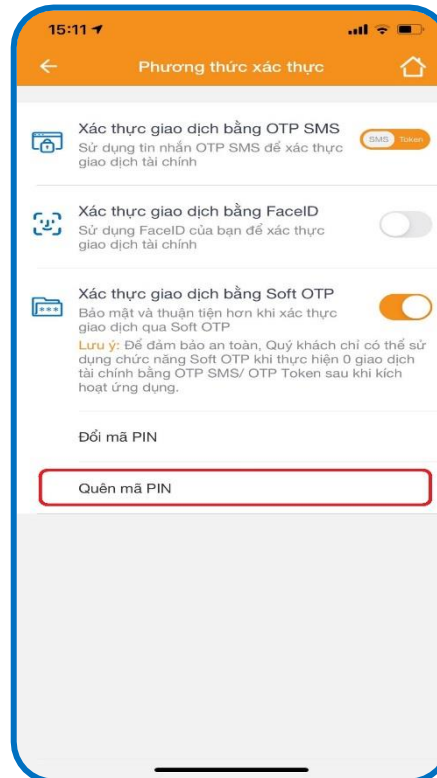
15:11

Phương thức xác thực

Xác thực giao dịch bằng OTP SMS
Sử dụng tin nhắn OTP SMS để xác thực giao dịch tài chính

SMS Token

Xác thực giao dịch bằng FaceID
Sử dụng FaceID của bạn để xác thực giao dịch tài chính

Xác thực giao dịch bằng Soft OTP
Bảo mật và thuận tiện hơn khi xác thực giao dịch qua Soft OTP
Lưu ý: Để đảm bảo an toàn, Quý khách chỉ có thể sử dụng chức năng Soft OTP khi thực hiện 0 giao dịch tài chính bằng OTP SMS/ OTP Token sau khi kích hoạt ứng dụng.

Đổi mã PIN

Quên mã PIN